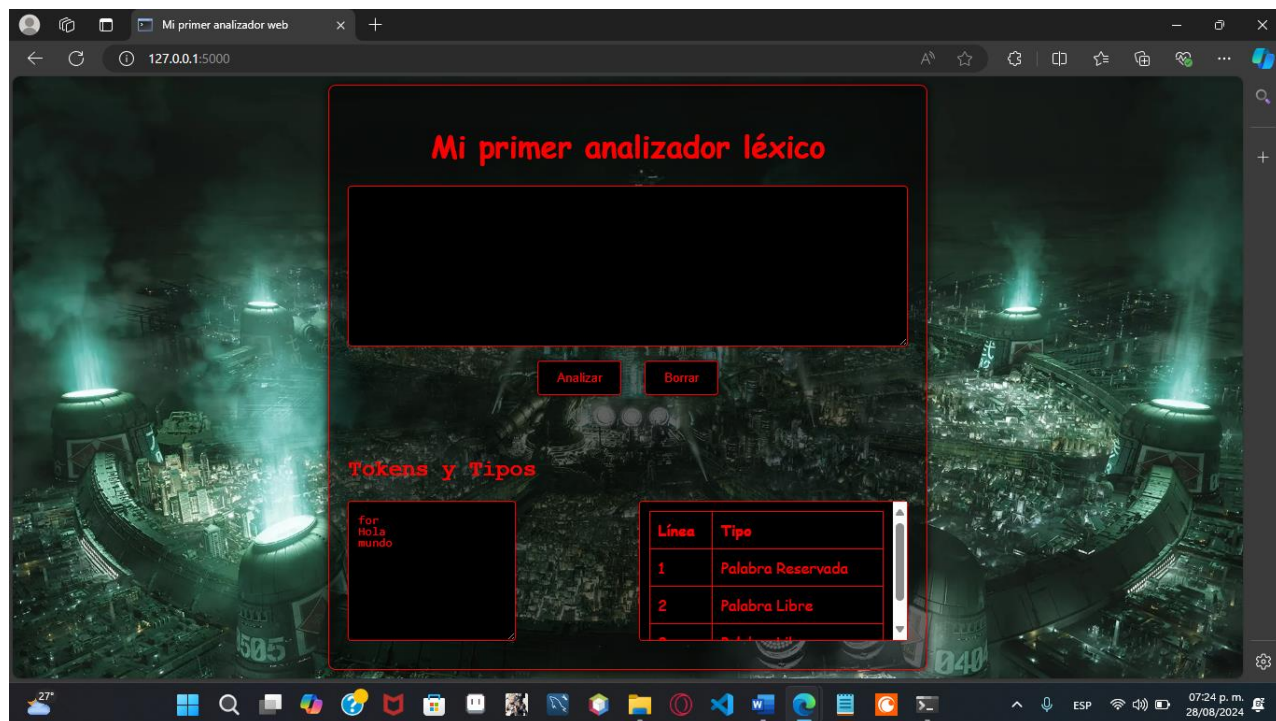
Mi primer analizador web

127.0.0.1:5000

Mi primer analizador léxico

Analizar

Borrar

Tokens y Tipos

for
Hola
mundo

| Línea | Tipo |
|---|---|
| 1 | Palabra Reservada |
| 2 | Palabra Libre |
| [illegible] | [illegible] |

27°

ESP

07:24 p. m.
28/08/2024